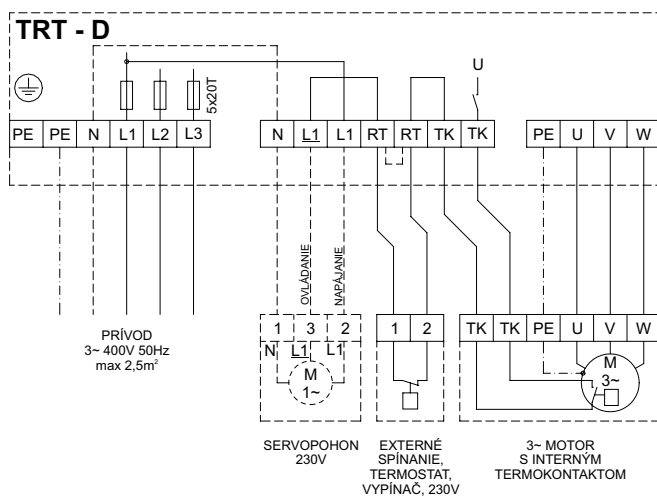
TRT - D

5x20T

U

| PE | PE | N | L1 | L2 | L3 |
|---|---|---|---|---|---|

| N | L1 | L1 | RT | RT | TK | TK |
|---|---|---|---|---|---|---|

| PE | U | V | W |
|---|---|---|---|

OVLÁDANIE

NAPÁJANIE

PRÍVOD
3~ 400V 50Hz
max 2,5m$^2$

| 1 | 3 | 2 |
|---|---|---|

N L1 L1

M
1~

| 1 | 2 |
|---|---|

| TK | TK | PE | U | V | W |
|---|---|---|---|---|---|

M
3~

SERVOPOHON
230V

EXTERNÉ
SPÍNANIE,
TERMOSTAT,
VYPÍNAČ, 230V

3~ MOTOR
S INTERNÝM
TERMOKONTAKTOM